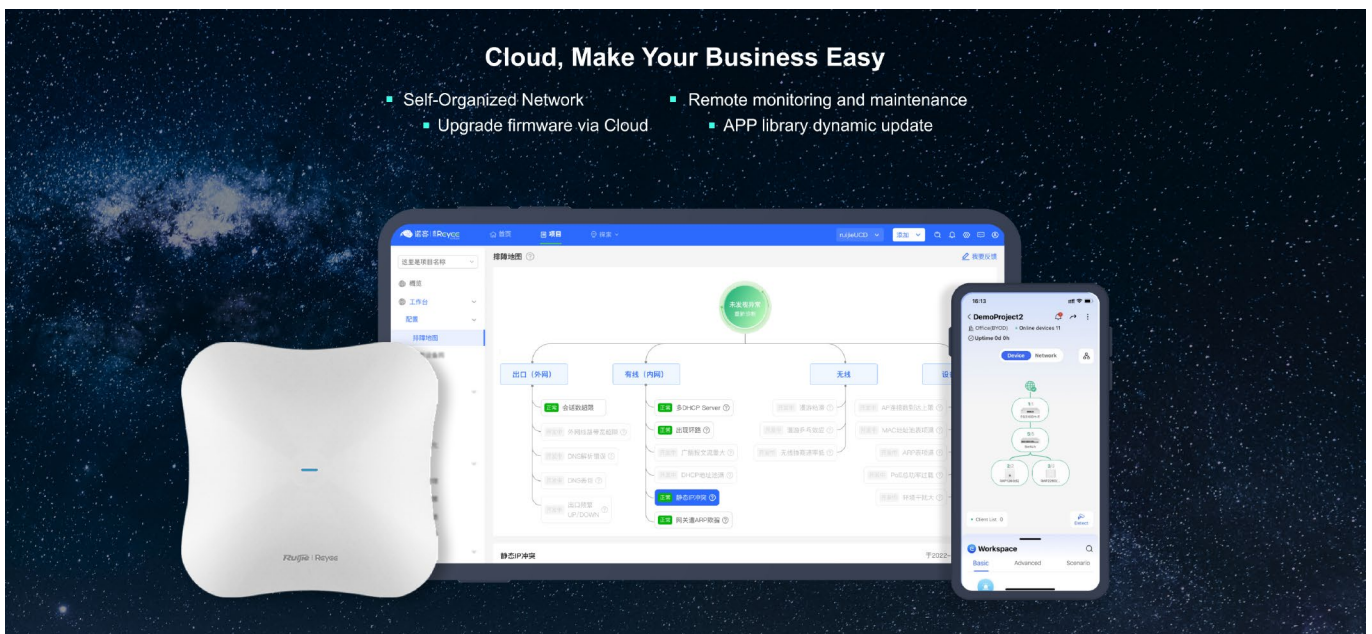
Cloud, Make Your Business Easy

Self-Organized Network
Remote monitoring and maintenance
Upgrade firmware via Cloud
APP library dynamic update

锐捷 | Reyee
首页
项目
探索
ruijieUCD
添加
选定项目名称
概览
工作台
配置
排障地图
排障地图
意见反馈
未发现异常
出口（外网）
有线（内网）
无线
会话数超限
多DHCP Server
出现环路
静态IP冲突
同关遣APP数据
静态IP冲突

16:13
DemoProject2
Office(BYOD)
Online devices 11
Uptime 0d 0h
Device
Network
Client List 0
Detect
Workspace
Basic
Advanced
Scenario

Ruijie | Reyee